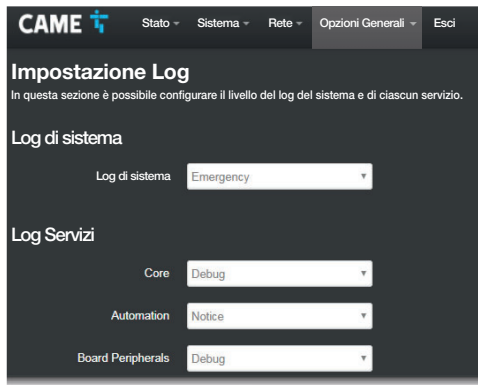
CAME

Stato ▾ Sistema ▾ Rete ▾ Opzioni Generali ▾ Esci

Impostazione Log

In questa sezione è possibile configurare il livello del log del sistema e di ciascun servizio.

Log di sistema

Log di sistema Emergency ▾

Log Servizi

Core Debug ▾

Automation Notice ▾

Board Peripherals Debug ▾